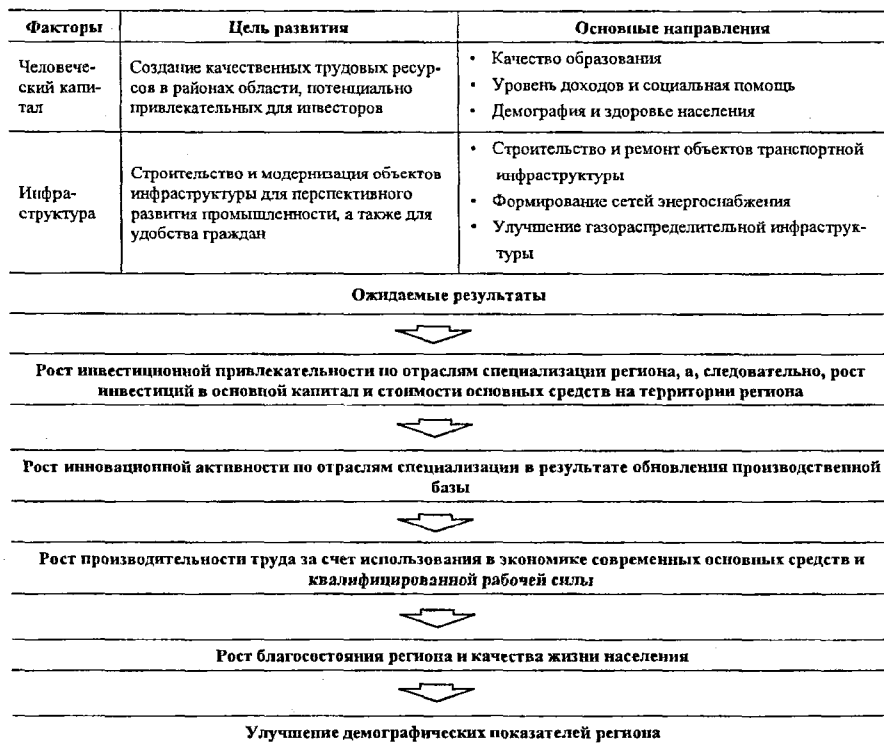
| Факторы | Цель развития | Основые направления |
|---|---|---|
| Человеческий капитал | Создание качественных трудовых ресурсов в районах области, потенциально привлекательных для инвесторов | • Качество образования • Уровень доходов и социальная помощь • Демография и здоровье населения |
| Инфраструктура | Строительство и модернизация объектов инфраструктуры для перспективного развития промышленности, а также для удобства граждан | • Строительство и ремонт объектов транспортной инфраструктуры • Формирование сетей энергоснабжения • Улучшение газораспределительной инфраструктуры |

Ожидаемые результаты

Рост инвестиционной привлекательности по отраслям специализации региона, а, следовательно, рост инвестиций в основной капитал и стоимости основных средств на территории региона

Рост инновационной активности по отраслям специализации в результате обновления производственной базы

Рост производительности труда за счет использования в экономике современных основных средств и квалифицированной рабочей силы

Рост благосостояния региона и качества жизни населения

Улучшение демографических показателей региона